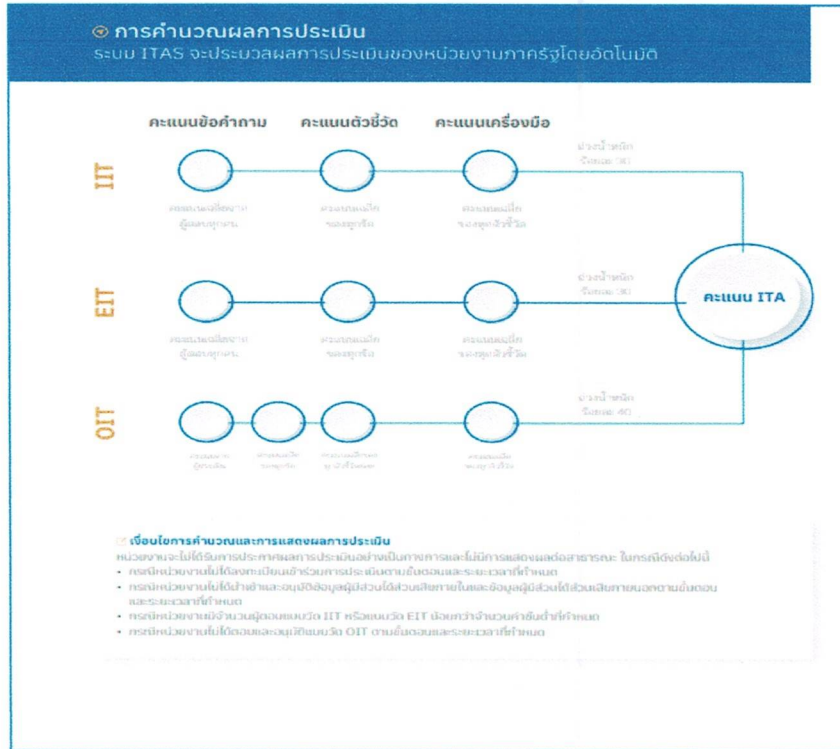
การคำนวณผลการประเมิน
ระบบ ITAS จะประมวลผลการประเมินของหน่วยงานภาครัฐโดยอัตโนมัติ

คะแนนข้อคำถาม คะแนนตัวชี้วัด คะแนนเครื่องมือ

IIT

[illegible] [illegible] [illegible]

น่วงน้ำหนัก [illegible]

EIT

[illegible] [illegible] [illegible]

น่วงน้ำหนัก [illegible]

คะแนน ITA

OIT

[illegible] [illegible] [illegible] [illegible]

น่วงน้ำหนัก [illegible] 40

เงื่อนไขการคำนวณและการแสดงผลการประเมิน
หน่วยงานจะไม่ได้รับการประกาศผลการประเมินอย่างเป็นทางการและไม่มีการแสดงผลต่อสาธารณะ ในกรณีดังต่อไปนี้
• กรณีหน่วยงานไม่ได้ลงทะเบียนเข้าร่วมการประเมินตามขั้นตอนและระยะเวลาที่กำหนด
• กรณีหน่วยงานไม่ได้นำเข้าและอนุมัติข้อมูลผู้มีส่วนได้ส่วนเสียภายในและข้อมูลผู้มีส่วนได้ส่วนเสียภายนอกตามขั้นตอนและระยะเวลาที่กำหนด
• กรณีหน่วยงานมีจำนวนผู้ตอบแบบวัด IIT หรือแบบวัด EIT น้อยกว่าจำนวนขั้นต่ำที่กำหนด
• กรณีหน่วยงานไม่ได้ตอบและอนุมัติแบบวัด OIT ตามขั้นตอนและระยะเวลาที่กำหนด